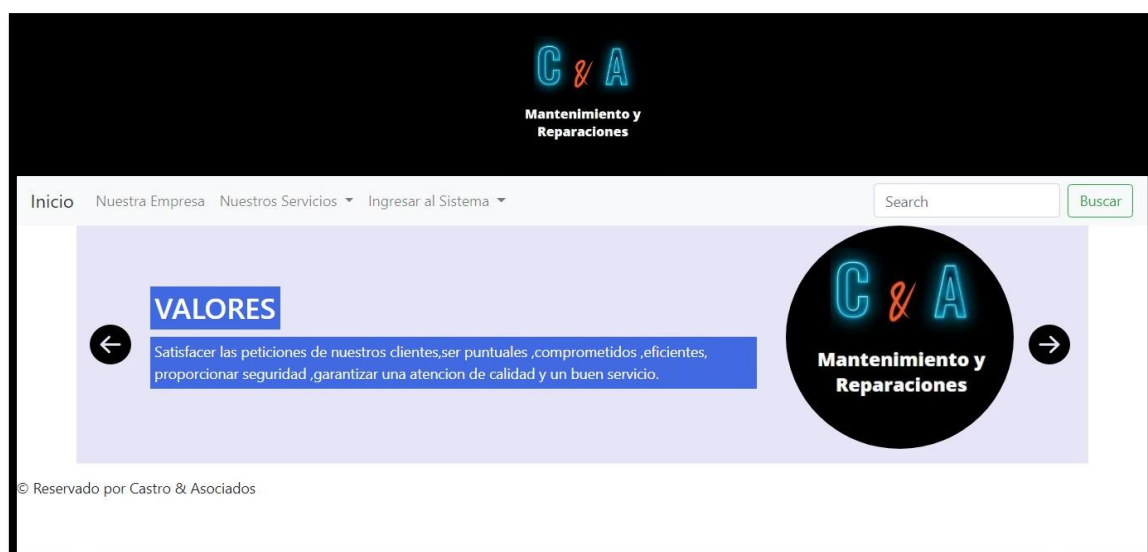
C & A

Mantenimiento y Reparaciones

Inicio Nuestra Empresa Nuestros Servicios ▾ Ingresar al Sistema ▾ Search Buscar

VALORES

Satisfacer las peticiones de nuestros clientes,ser puntuales ,comprometidos ,eficientes, proporcionar seguridad ,garantizar una atencion de calidad y un buen servicio.

C & A

Mantenimiento y Reparaciones

© Reservado por Castro & Asociados